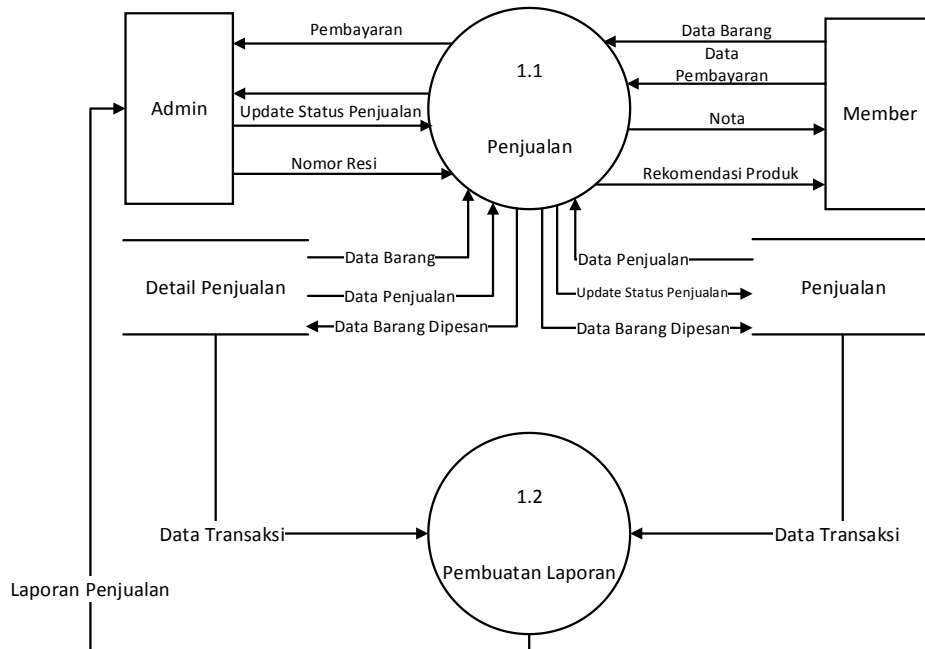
Admin

Pembayaran

Update Status Penjualan

Nomor Resi

1.1

Penjualan

Data Barang

Data Pembayaran

Nota

Rekomendasi Produk

Member

Detail Penjualan

Data Barang

Data Penjualan

Data Barang Dipesan

Data Penjualan

Update Status Penjualan

Data Barang Dipesan

Penjualan

Data Transaksi

1.2

Pembuatan Laporan

Data Transaksi

Laporan Penjualan